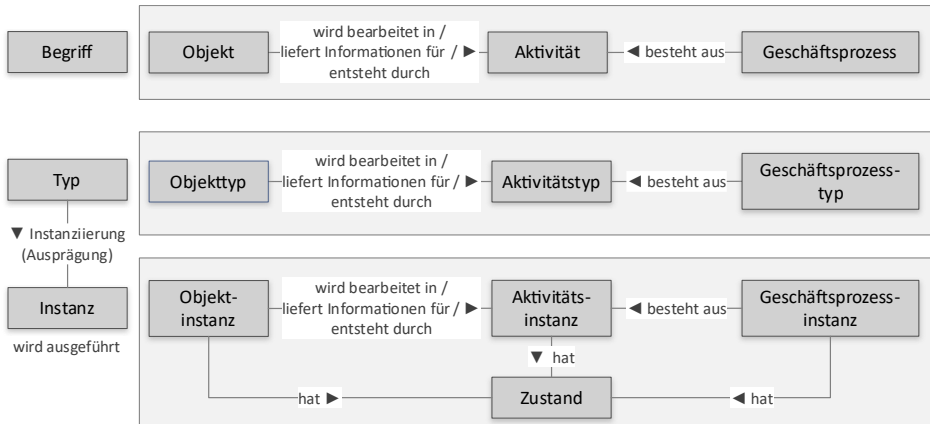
Begriff

Objekt

wird bearbeitet in / liefert Informationen für / ► entsteht durch

Aktivität

◄ besteht aus

Geschäftsprozess

Typ

▼ Instanziierung (Ausprägung)

Instanz

wird ausgeführt

Objekttyp

wird bearbeitet in / liefert Informationen für / ► entsteht durch

Aktivitätstyp

◄ besteht aus

Geschäftsprozesstyp

Objektinstanz

wird bearbeitet in / liefert Informationen für / ► entsteht durch

Aktivitätsinstanz

◄ besteht aus

Geschäftsprozessinstanz

▼ hat

hat ►

Zustand

◄ hat